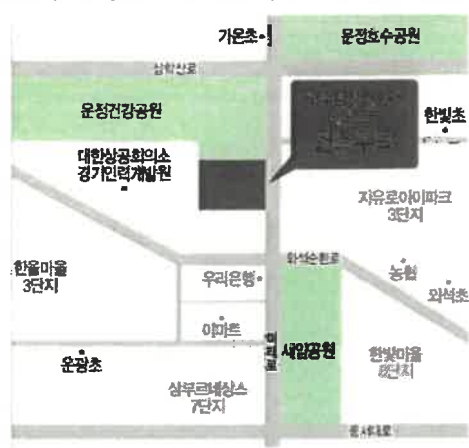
가온초
운정호수공원
심학산로
운정건강공원
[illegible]
한빛초
대한상공회의소
경기인력개발원
자유로아이파크
3단지
와석순환로
한울마을
3단지
우리은행
농협
와석초
이마트
의리로
새암공원
한빛마을
8단지
운광초
삼부르네상스
7단지
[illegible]로